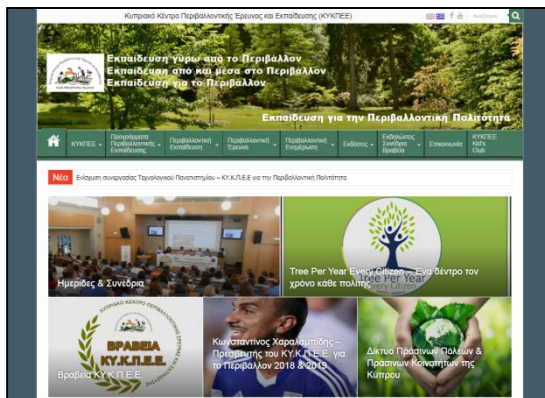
Κυπριακό Κέντρο Περιβαλλοντικής Έρευνας και Εκπαίδευσης (ΚΥΚΠΕΕ)

Εκπαίδευση γύρω από το Περιβάλλον
Εκπαίδευση από και μέσα στο Περιβάλλον
Εκπαίδευση για το Περιβάλλον

Εκπαίδευση για την Περιβαλλοντική Πολιτότητα

ΚΥΚΠΕΕ
Προγράμματα Περιβαλλοντικής Εκπαίδευσης
Περιβαλλοντική Εκπαίδευση
Περιβαλλοντική Έρευνα
Περιβαλλοντική Ενημέρωση
Εκδόσεις
Εκδηλώσεις Συνέδρια Βραβεία
Επικοινωνία
ΚΥΚΠΕΕ Kid's Club

Νέα
Ενίσχυση συνεργασίας Τεχνολογικού Πανεπιστημίου – ΚΥ.Κ.Π.Ε.Ε για την Περιβαλλοντική Πολιτότητα

Ημερίδες & Συνέδρια

Tree Per Year Every Citizen – Ένα δέντρο τον χρόνο κάθε πολίτης

ΒΡΑΒΕΙΑ ΚΥ.Κ.Π.Ε.Ε.
Βραβεία ΚΥ.Κ.Π.Ε.Ε.

Κωνσταντίνος Χαραλαμπίδης – Πρέσβευτής του ΚΥ.Κ.Π.Ε.Ε. για το Περιβάλλον 2018 & 2019

Δίκτυο Πράσινων Πόλεων & Πράσινων Κοινοτήτων της Κύπρου